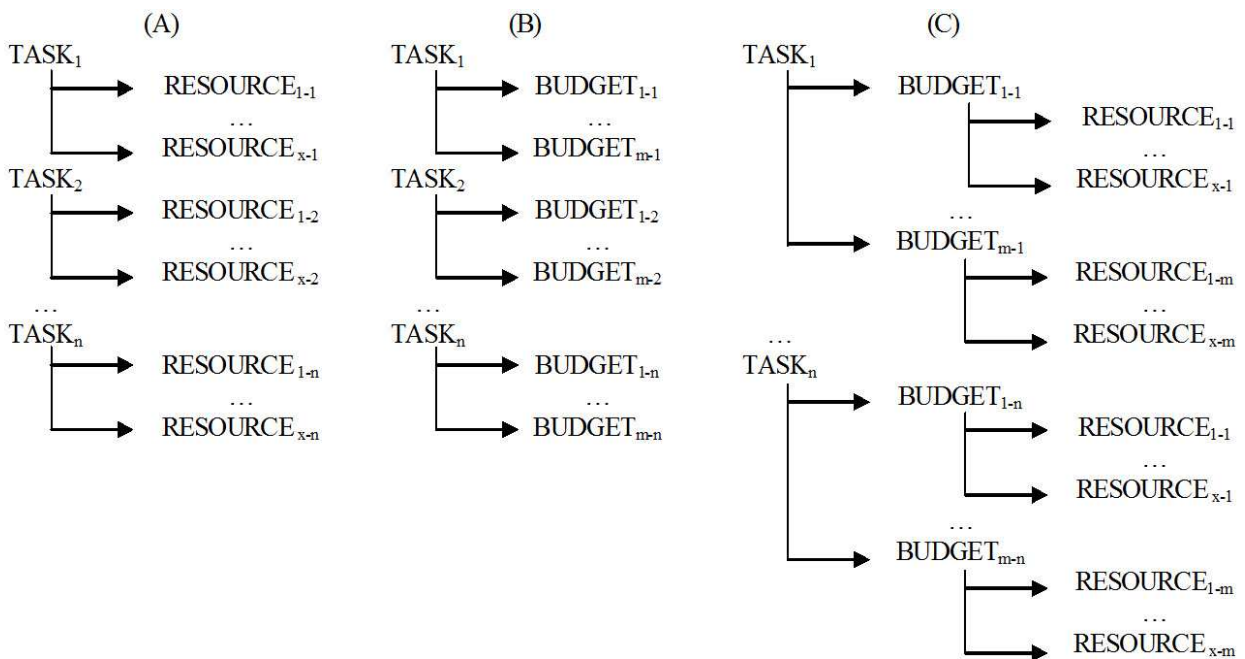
(A)

$TASK_1$
$RESOURCE_{1-1}$
…
$RESOURCE_{x-1}$
$TASK_2$
$RESOURCE_{1-2}$
…
$RESOURCE_{x-2}$
…
$TASK_n$
$RESOURCE_{1-n}$
…
$RESOURCE_{x-n}$

(B)

$TASK_1$
$BUDGET_{1-1}$
…
$BUDGET_{m-1}$
$TASK_2$
$BUDGET_{1-2}$
…
$BUDGET_{m-2}$
…
$TASK_n$
$BUDGET_{1-n}$
…
$BUDGET_{m-n}$

(C)

$TASK_1$
$BUDGET_{1-1}$
$RESOURCE_{1-1}$
…
$RESOURCE_{x-1}$
…
$BUDGET_{m-1}$
$RESOURCE_{1-m}$
…
$RESOURCE_{x-m}$
…
$TASK_n$
$BUDGET_{1-n}$
$RESOURCE_{1-1}$
…
$RESOURCE_{x-1}$
…
$BUDGET_{m-n}$
$RESOURCE_{1-m}$
…
$RESOURCE_{x-m}$